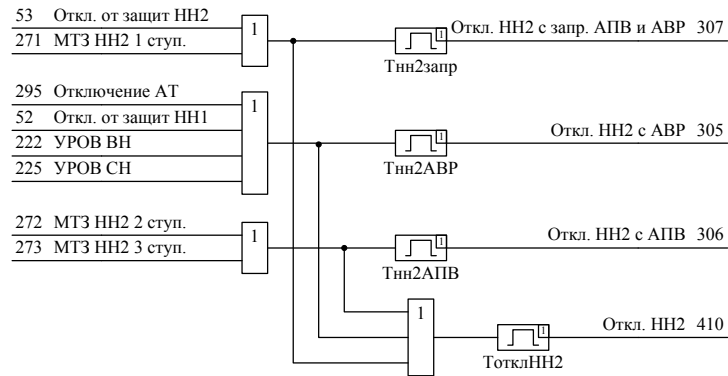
53 Откл. от защит НН2
271 МТЗ НН2 1 ступ.
1
Откл. НН2 с запр. АПВ и АВР 307
Тнн2запр

295 Отключение АТ
52 Откл. от защит НН1
222 УРОВ ВН
225 УРОВ СН
1
Откл. НН2 с АВР 305
Тнн2АВР

272 МТЗ НН2 2 ступ.
273 МТЗ НН2 3 ступ.
1
Откл. НН2 с АПВ 306
Тнн2АПВ

1
Откл. НН2 410
ТотклНН2